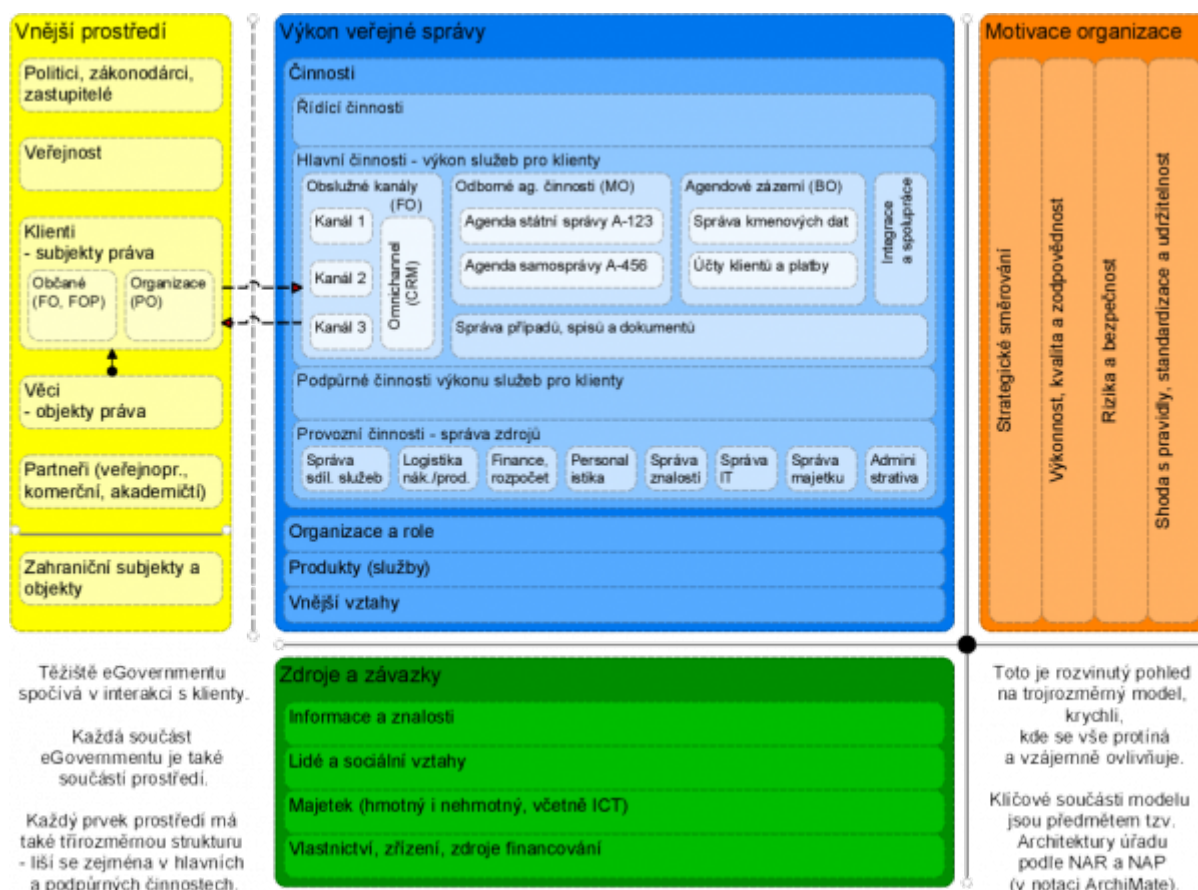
Vnější prostředí

Politici, zákonodárci, zastupitelé

Veřejnost

Klienti
- subjekty práva

Občané (FO, FOP)

Organizace (PO)

Věci
- objekty práva

Partneři (veřejnopr., komerční, akademičtí)

Zahraniční subjekty a objekty

Výkon veřejné správy

Činnosti

Řídící činnosti

Hlavní činnosti - výkon služeb pro klienty

Obslužné kanály (FO)

Kanál 1

Kanál 2

Kanál 3

Omnichannel (CRM)

Odborné ag. činnosti (MO)

Agenda státní správy A-123

Agenda samosprávy A-456

Agendové zázemí (BO)

Správa kmenových dat

Účty klientů a platby

Integrace a spolupráce

Správa případů, spisů a dokumentů

Podpůrné činnosti výkonu služeb pro klienty

Provozní činnosti - správa zdrojů

Správa sdíl. služeb

Logistika nák./prod.

Finance, rozpočet

Personal istika

Správa znalostí

Správa IT

Správa majetku

Admini strativa

Organizace a role

Produkty (služby)

Vnější vztahy

Motivace organizace

Strategické směrování

Výkonnost, kvalita a zodpovědnost

Rizika a bezpečnost

Shoda s pravidly, standardizace a udržitelnost

Těžiště eGovernmentu spočívá v interakci s klienty.

Každá součást eGovernmentu je také součástí prostředí.

Každý prvek prostředí má také třírozměrnou strukturu - liší se zejména v hlavních a podpůrných činnostech.

Zdroje a závazky

Informace a znalosti

Lidé a sociální vztahy

Majetek (hmotný i nehmotný, včetně ICT)

Vlastnictví, zřízení, zdroje financování

Toto je rozvinutý pohled na trojrozměrný model, krychli, kde se vše protíná a vzájemně ovlivňuje.

Klíčové součásti modelu jsou předmětem tzv. Architektury úřadu podle NAR a NAP (v notaci ArchiMate).